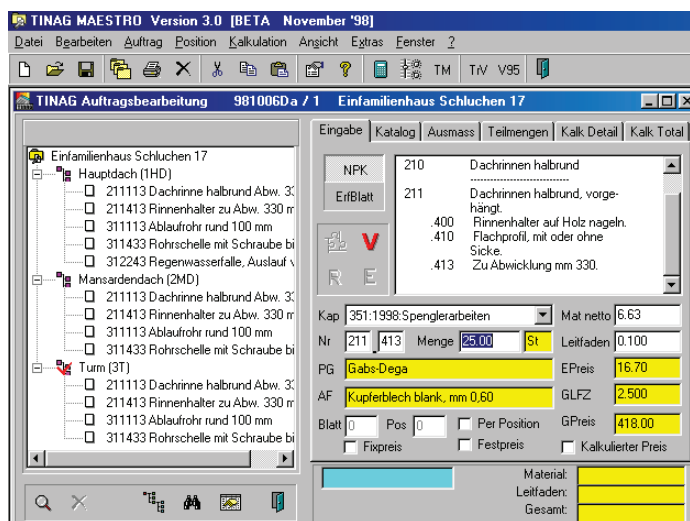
TINAG MAESTRO Version 3.0 [BETA November '98]

Datei Bearbeiten Auftrag Position Kalkulation Ansicht Extras Fenster ?

TM TiV V95

TINAG Auftragsbearbeitung 981006Da / 1 Einfamilienhaus Schluchen 17

Eingabe Katalog Ausmass Teilmengen Kalk Detail Kalk Total

Einfamilienhaus Schluchen 17
Hauptdach (1HD)
211113 Dachrinne halbrund Abw. 3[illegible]
211413 Rinnenhalter zu Abw. 330 m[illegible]
311113 Ablaufrohr rund 100 mm
311433 Rohrschelle mit Schraube bi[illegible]
312243 Regenwasserfalle, Auslauf v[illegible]
Mansardendach (2MD)
211113 Dachrinne halbrund Abw. 3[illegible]
211413 Rinnenhalter zu Abw. 330 m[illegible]
311113 Ablaufrohr rund 100 mm
311433 Rohrschelle mit Schraube bi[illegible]
Turm (3T)
211113 Dachrinne halbrund Abw. 3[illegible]
211413 Rinnenhalter zu Abw. 330 m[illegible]
311113 Ablaufrohr rund 100 mm
311433 Rohrschelle mit Schraube bi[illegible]

NPK
ErfBlatt

210 Dachrinnen halbrund
211 Dachrinnen halbrund, vorgehängt.
.400 Rinnenhalter auf Holz nageln.
.410 Flachprofil, mit oder ohne Sicke.
.413 Zu Abwicklung mm 330.

V
R E

Kap 351:1998:Spenglerarbeiten
Mat netto 6.63
Nr 211 413 Menge 25.00 St
Leitfaden 0.100
PG Gabs-Dega
EPreis 16.70
AF Kupferblech blank, mm 0,60
GLFZ 2.500
Blatt 0 Pos 0 Per Position
GPreis 418.00
Fixpreis Festpreis Kalkulierter Preis

Material:
Leitfaden:
Gesamt: